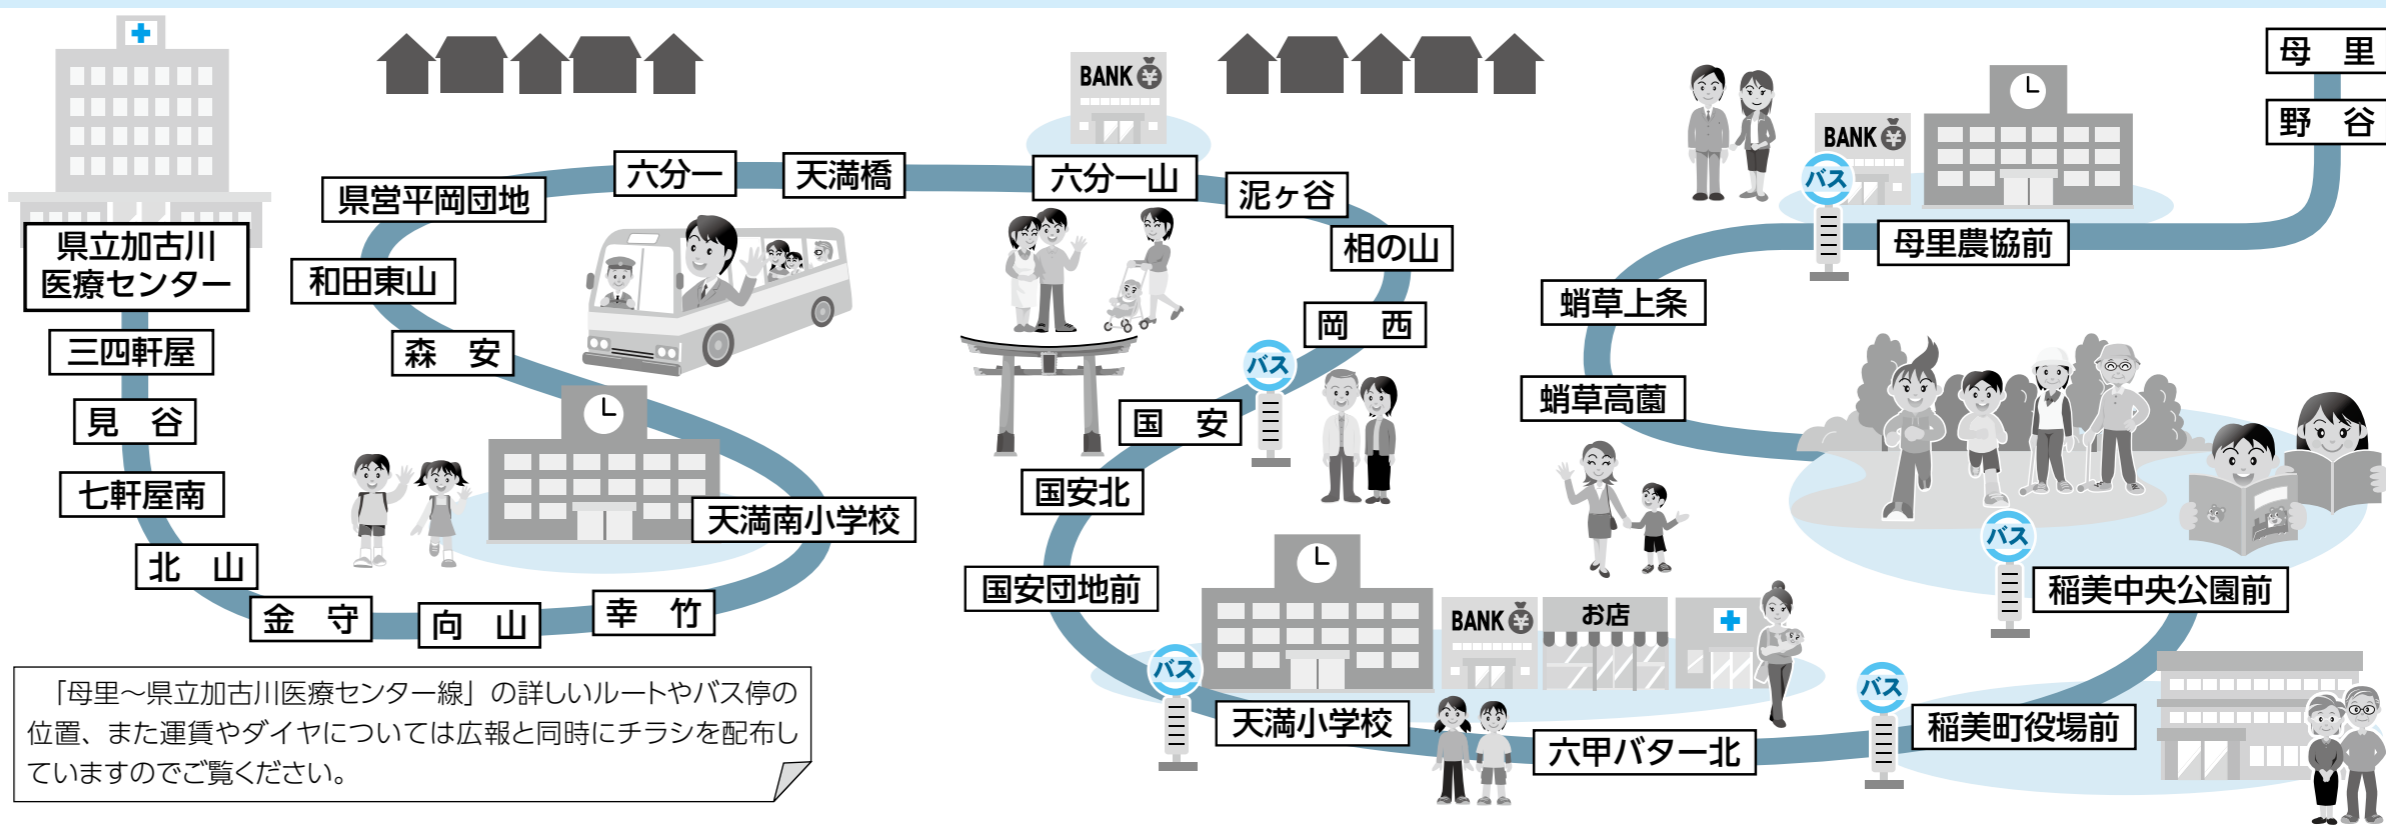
県立加古川
医療センター

三四軒屋

見　谷

七軒屋南

北　山

金　守

向　山

幸　竹

天満南小学校

森　安

和田東山

県営平岡団地

六分一

天満橋

BANK

六分一山

泥ヶ谷

相の山

岡　西

バス

国　安

国安北

国安団地前

バス

天満小学校

BANK

お店

六甲バター北

蛸草上条

蛸草高薗

BANK

バス

母里農協前

母　里

野　谷

バス

稲美中央公園前

バス

稲美町役場前

「母里～県立加古川医療センター線」の詳しいルートやバス停の位置、また運賃やダイヤについては広報と同時にチラシを配布していますのでご覧ください。